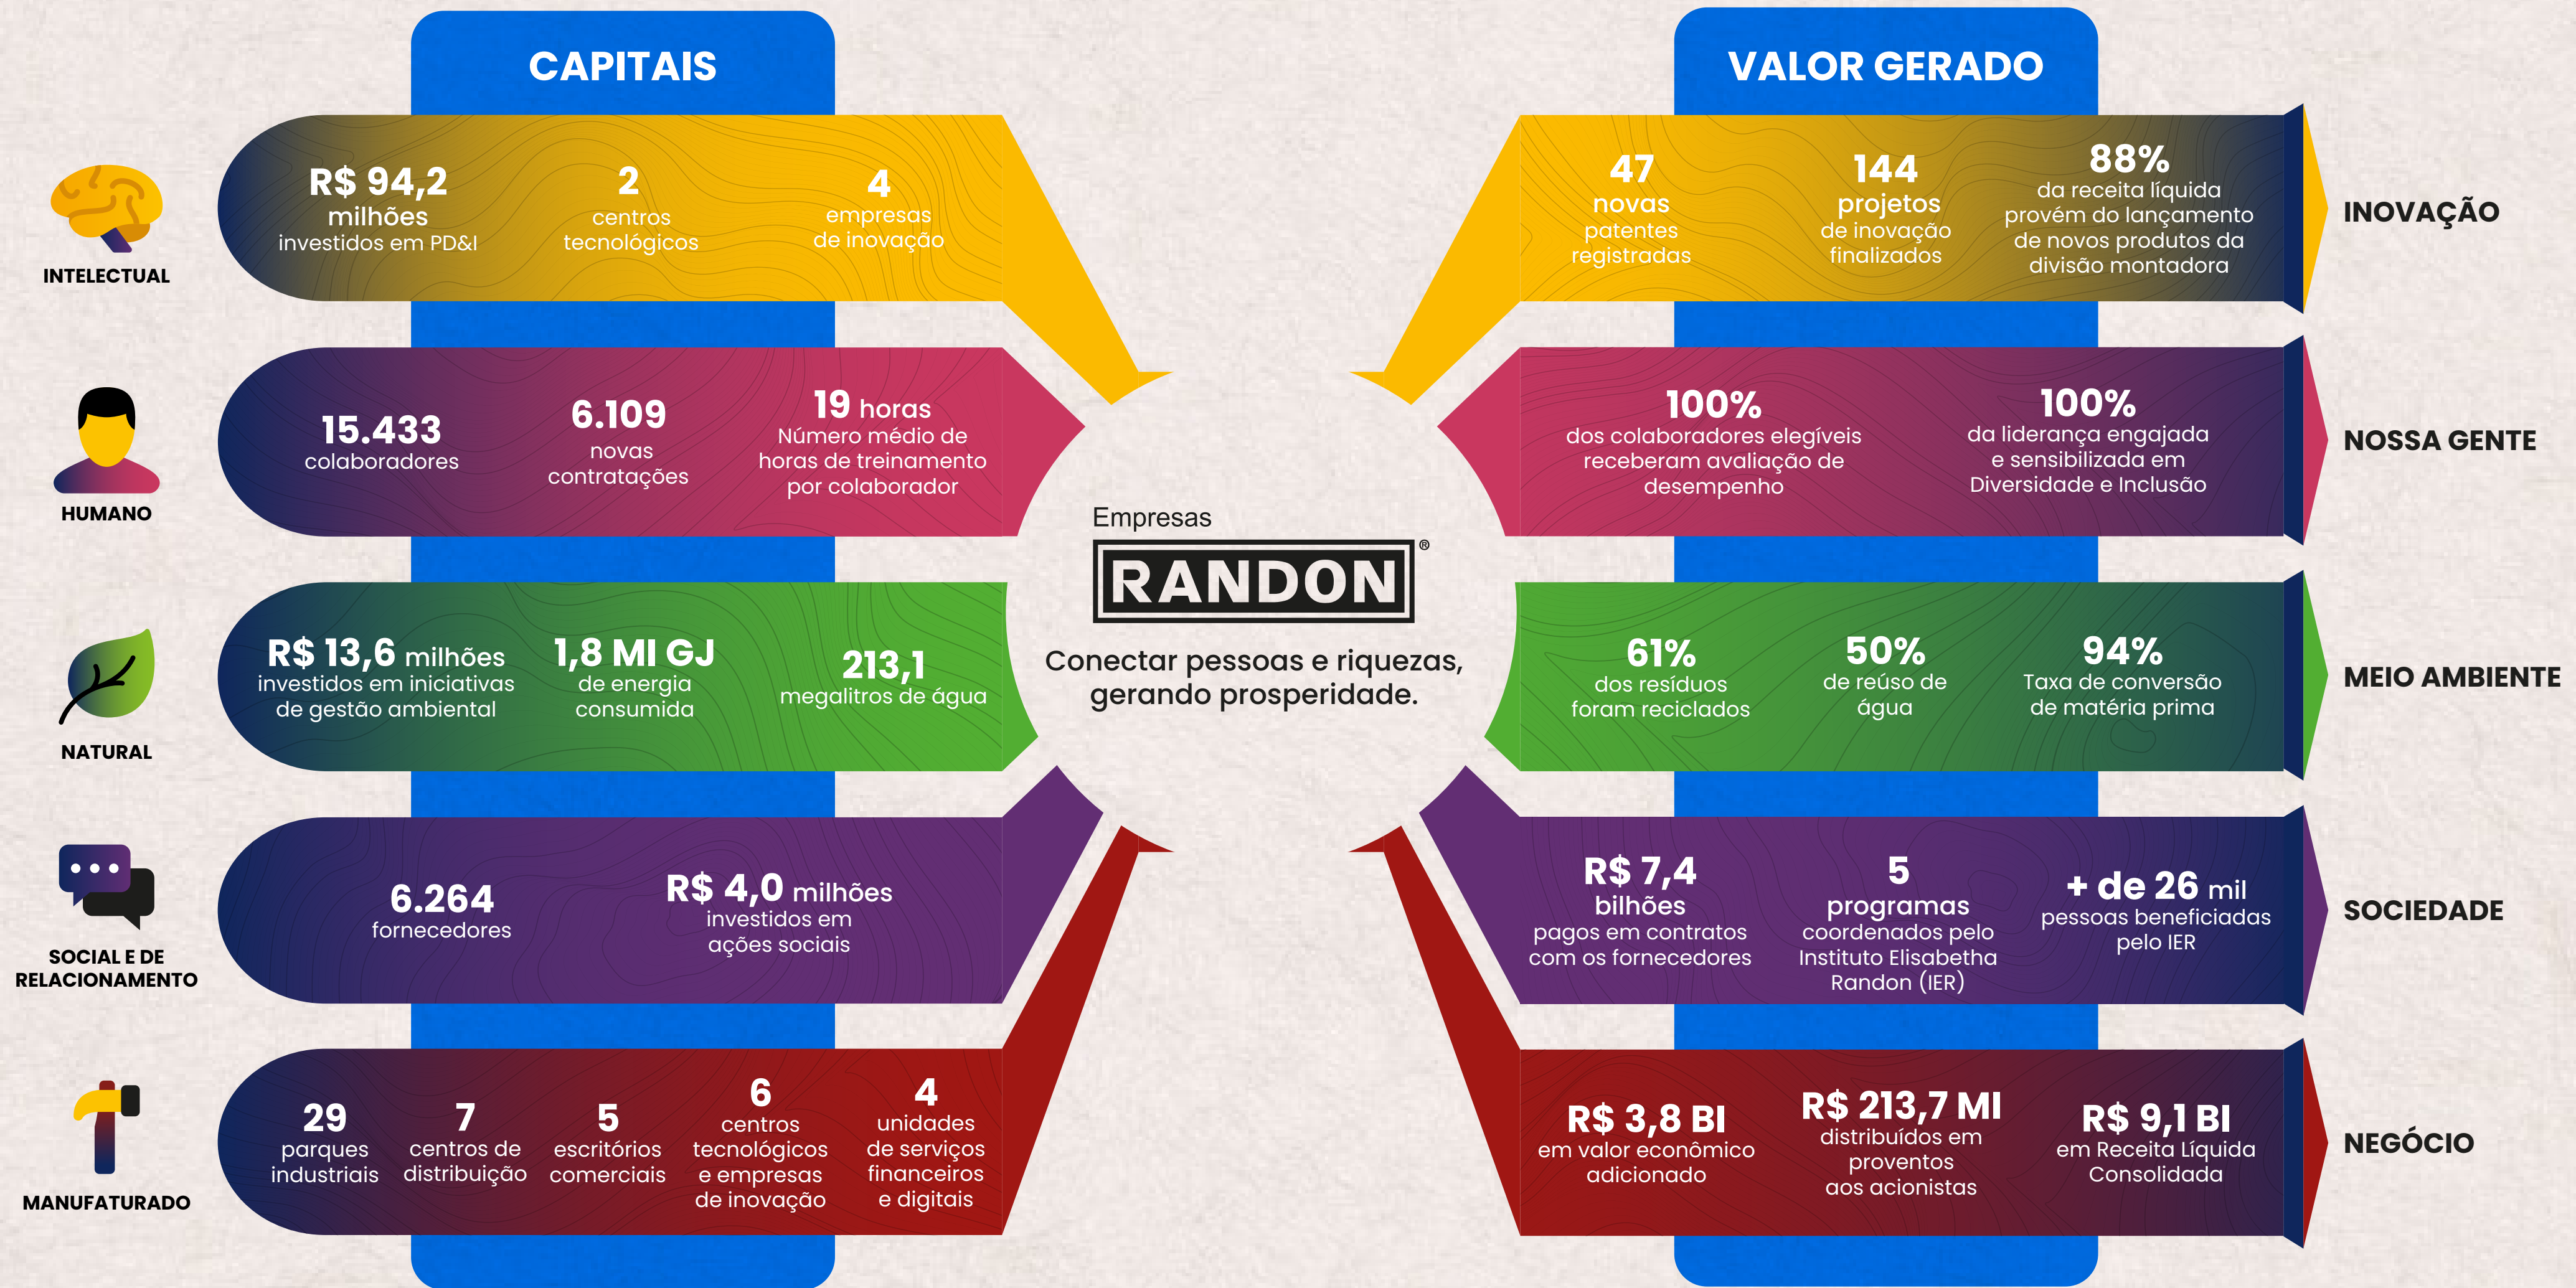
CAPITAIS

VALOR GERADO

INTELECTUAL

R$ 94,2 milhões investidos em PD&I

2 centros tecnológicos

4 empresas de inovação

47 novas patentes registradas

144 projetos de inovação finalizados

88% da receita líquida provém do lançamento de novos produtos da divisão montadora

INOVAÇÃO

HUMANO

15.433 colaboradores

6.109 novas contratações

19 horas Número médio de horas de treinamento por colaborador

100% dos colaboradores elegíveis receberam avaliação de desempenho

100% da liderança engajada e sensibilizada em Diversidade e Inclusão

NOSSA GENTE

Empresas RANDON®

Conectar pessoas e riquezas, gerando prosperidade.

NATURAL

R$ 13,6 milhões investidos em iniciativas de gestão ambiental

1,8 MI GJ de energia consumida

213,1 megalitros de água

61% dos resíduos foram reciclados

50% de reúso de água

94% Taxa de conversão de matéria prima

MEIO AMBIENTE

SOCIAL E DE RELACIONAMENTO

6.264 fornecedores

R$ 4,0 milhões investidos em ações sociais

R$ 7,4 bilhões pagos em contratos com os fornecedores

5 programas coordenados pelo Instituto Elisabetha Randon (IER)

+ de 26 mil pessoas beneficiadas pelo IER

SOCIEDADE

MANUFATURADO

29 parques industriais

7 centros de distribuição

5 escritórios comerciais

6 centros tecnológicos e empresas de inovação

4 unidades de serviços financeiros e digitais

R$ 3,8 BI em valor econômico adicionado

R$ 213,7 MI distribuídos em proventos aos acionistas

R$ 9,1 BI em Receita Líquida Consolidada

NEGÓCIO